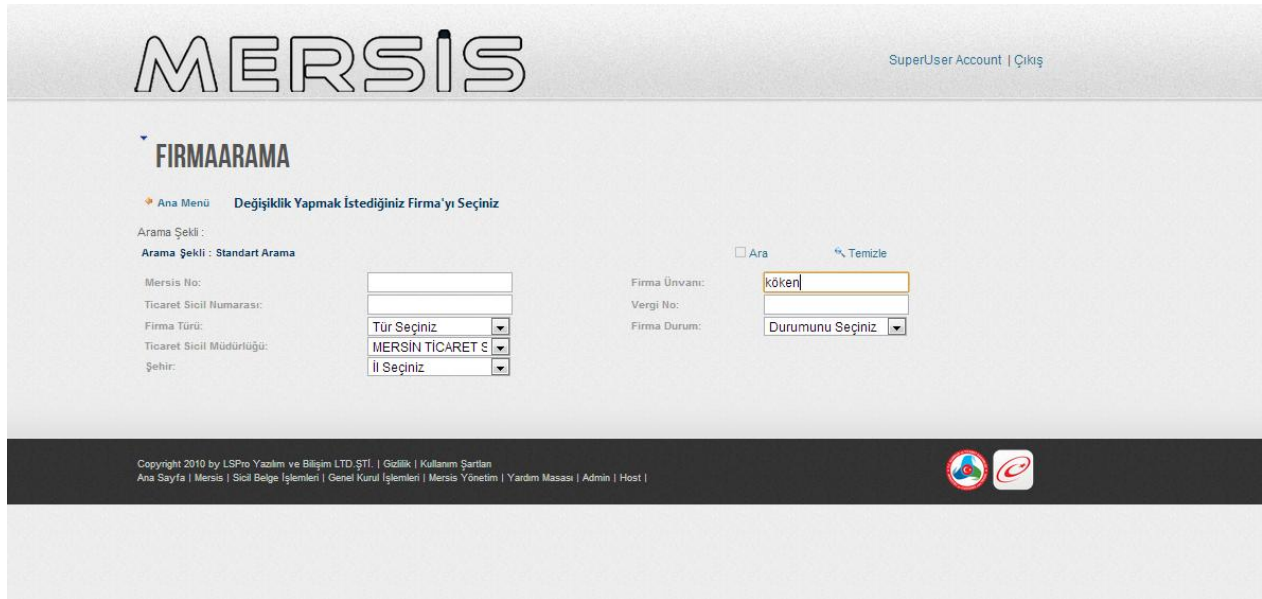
MERSİS

SuperUser Account | Çıkış

FIRMAARAMA

Ana Menü Değişiklik Yapmak İstediğiniz Firma'yı Seçiniz

Arama Şekli :

Arama Şekli : Standart Arama

Ara Temizle

Mersis No:

Firma Ünvanı: köken

Ticaret Sicil Numarası:

Vergi No:

Firma Türü: Tür Seçiniz

Firma Durum: Durumunu Seçiniz

Ticaret Sicil Müdürlüğü: MERSİN TİCARET S

Şehir: İl Seçiniz

Copyright 2010 by LSPro Yazılım ve Bilişim LTD.ŞTİ. | Gizlilik | Kullanım Şartları
Ana Sayfa | Mersis | Sicil Belge İşlemleri | Genel Kurul İşlemleri | Mersis Yönetim | Yardım Masası | Admin | Host |